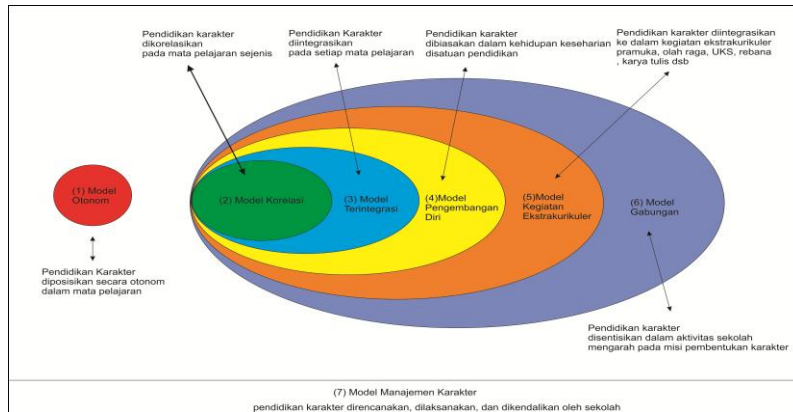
Pendidikan karakter dikorelasikan pada mata pelajaran sejenis

Pendidikan Karakter diintegrasikan pada setiap mata pelajaran

Pendidikan karakter dibiasakan dalam kehidupan keseharian disatuan pendidikan

Pendidikan karakter diintegrasikan ke dalam kegiatan ekstrakurikuler pramuka, olah raga, UKS, rebana , karya tulis dsb

(1) Model Otonom

(2) Model Korelasi

(3) Model Terintegrasi

(4)Model Pengembangan Diri

(5)Model Kegiatan Ekstrakurikuler

(6) Model Gabungan

Pendidikan Karakter diposisikan secara otonom dalam mata pelajaran

Pendidikan karakter disentisikan dalam aktivitas sekolah mengarah pada misi pembentukan karakter

(7) Model Manajemen Karakter

pendidikan karakter direncanakan, dilaksanakan, dan dikendalikan oleh sekolah